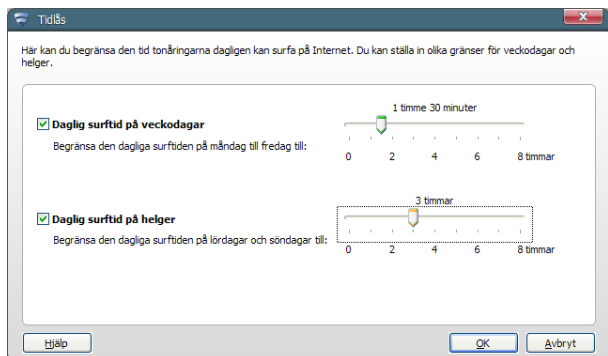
Tidlås

Här kan du begränsa den tid tonåringarna dagligen kan surfa på Internet. Du kan ställa in olika gränser för veckodagar och helger.

Daglig surftid på veckodagar

Begränsa den dagliga surftiden på måndag till fredag till:

1 timme 30 minuter

0 2 4 6 8 timmar

Daglig surftid på helger

Begränsa den dagliga surftiden på lördagar och söndagar till:

3 timmar

0 2 4 6 8 timmar

Hjälp

OK

Avbryt